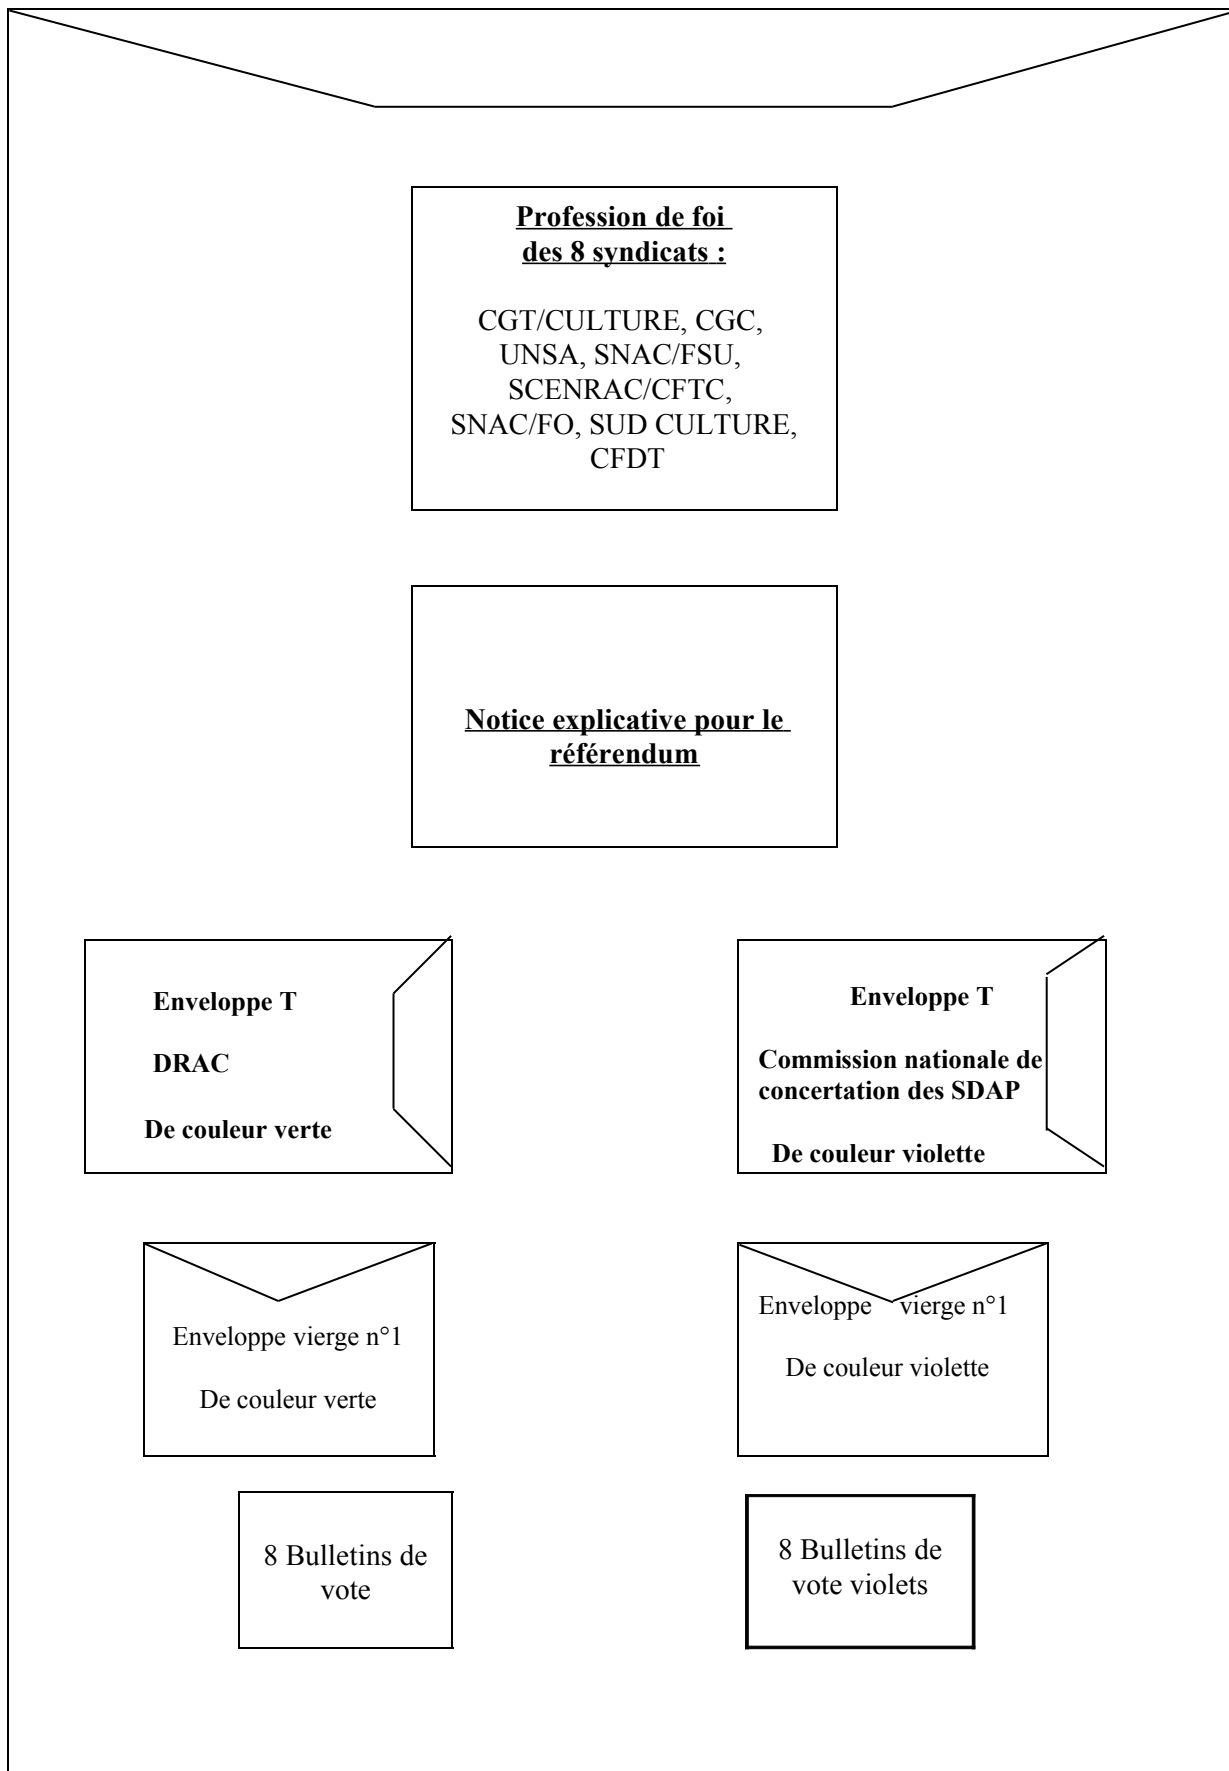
Profession de foi des 8 syndicats :

CGT/CULTURE, CGC, UNSA, SNAC/FSU, SCENRAC/CFTC, SNAC/FO, SUD CULTURE, CFDT

Notice explicative pour le référendum

Enveloppe T

DRAC

De couleur verte

Enveloppe T

Commission nationale de concertation des SDAP

De couleur violette

Enveloppe vierge n°1

De couleur verte

Enveloppe vierge n°1

De couleur violette

8 Bulletins de vote

8 Bulletins de vote violets